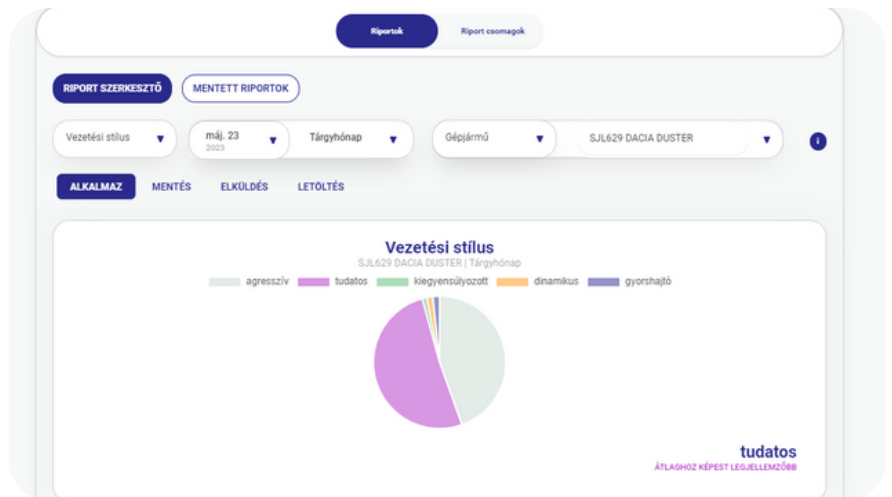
Riportok
Riport csomagok

RIPORT SZERKESZTŐ
MENTETT RIPORTOK

Vezetési stílus
máj. 23
2023
Tárgyhónap
Gépjármű
SJL629 DACIA DUSTER
i

ALKALMAZ
MENTÉS
ELKÜLDÉS
LETÖLTÉS

Vezetési stílus
SJL629 DACIA DUSTER | Tárgyhónap
agresszív
tudatos
kiegyensúlyozott
dinamikus
gyorshajtó

tudatos
ÁTLAGHOZ KÉPEST LEGJELLEMZŐBB